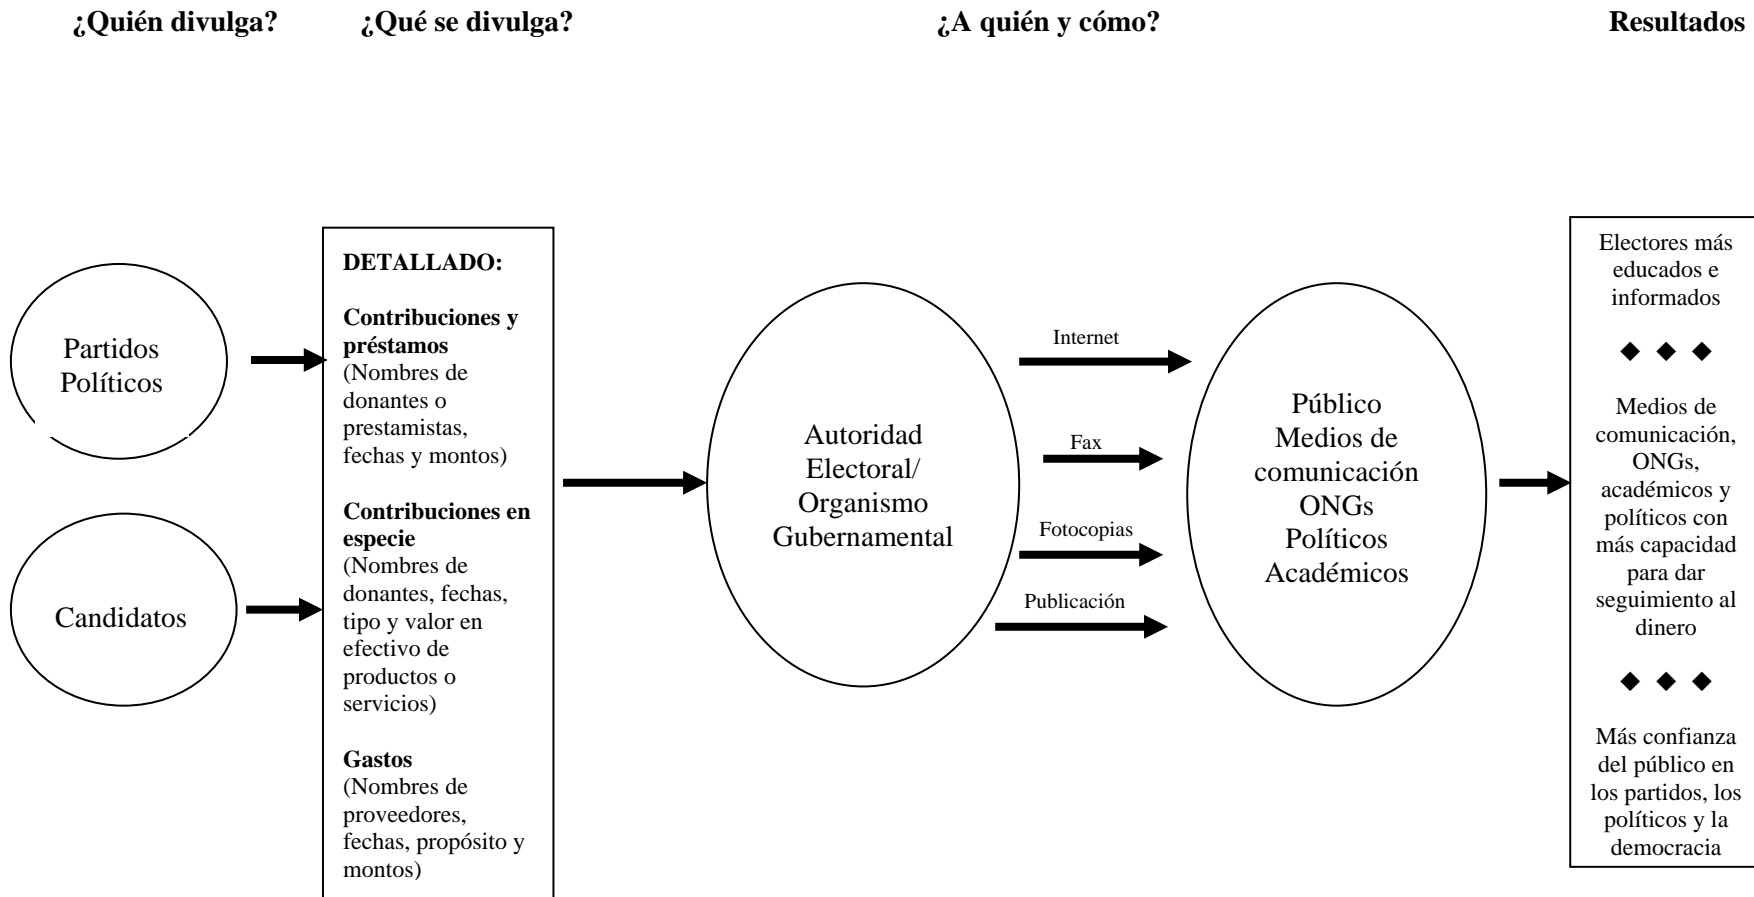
¿Quién divulga? ¿Qué se divulga? ¿A quién y cómo? Resultados

Partidos Políticos

Candidatos

DETALLADO:

Contribuciones y préstamos
(Nombres de donantes o prestamistas, fechas y montos)

Contribuciones en especie
(Nombres de donantes, fechas, tipo y valor en efectivo de productos o servicios)

Gastos
(Nombres de proveedores, fechas, propósito y montos)

Autoridad Electoral/ Organismo Gubernamental

Internet

Fax

Fotocopias

Publicación

Público
Medios de comunicación
ONGs
Políticos
Académicos

Electores más educados e informados

◆ ◆ ◆

Medios de comunicación, ONGs, académicos y políticos con más capacidad para dar seguimiento al dinero

◆ ◆ ◆

Más confianza del público en los partidos, los políticos y la democracia